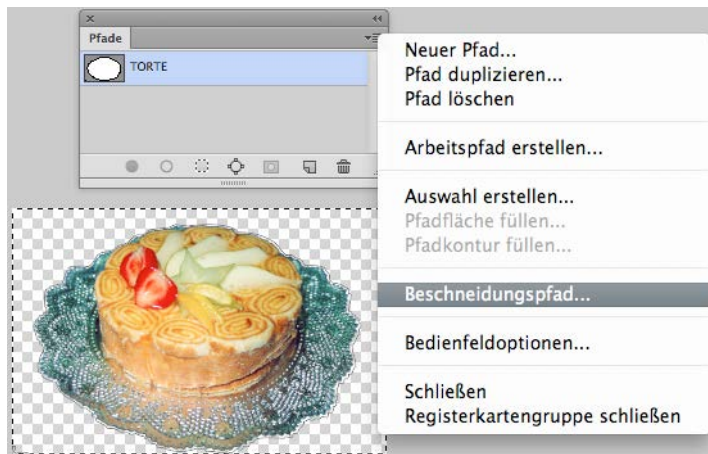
Pfade

TORTE

Neuer Pfad...
Pfad duplizieren...
Pfad löschen

Arbeitspfad erstellen...

Auswahl erstellen...
Pfadfläche füllen...
Pfadkontur füllen...

Beschneidungspfad...

Bedienfeldoptionen...

Schließen
Registerkartengruppe schließen